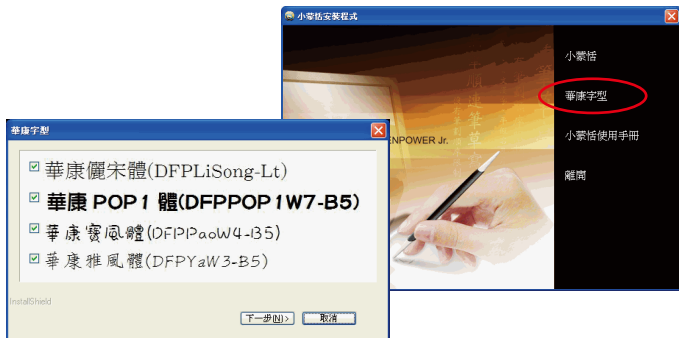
小蒙恬安裝程式

小蒙恬

華康字型

小蒙恬使用手冊

離開

ENPOWER Jr.

華康字型

☑ 華康儷宋體(DFPLiSong-Lt)

☑ 華康 POP1 體(DFPPOP1W7-B5)

☑ 華康寶風體(DFPPaoW4-B5)

☑ 華康雅風體(DFPYaW3-B5)

InstallShield

下一步(N)>

取消